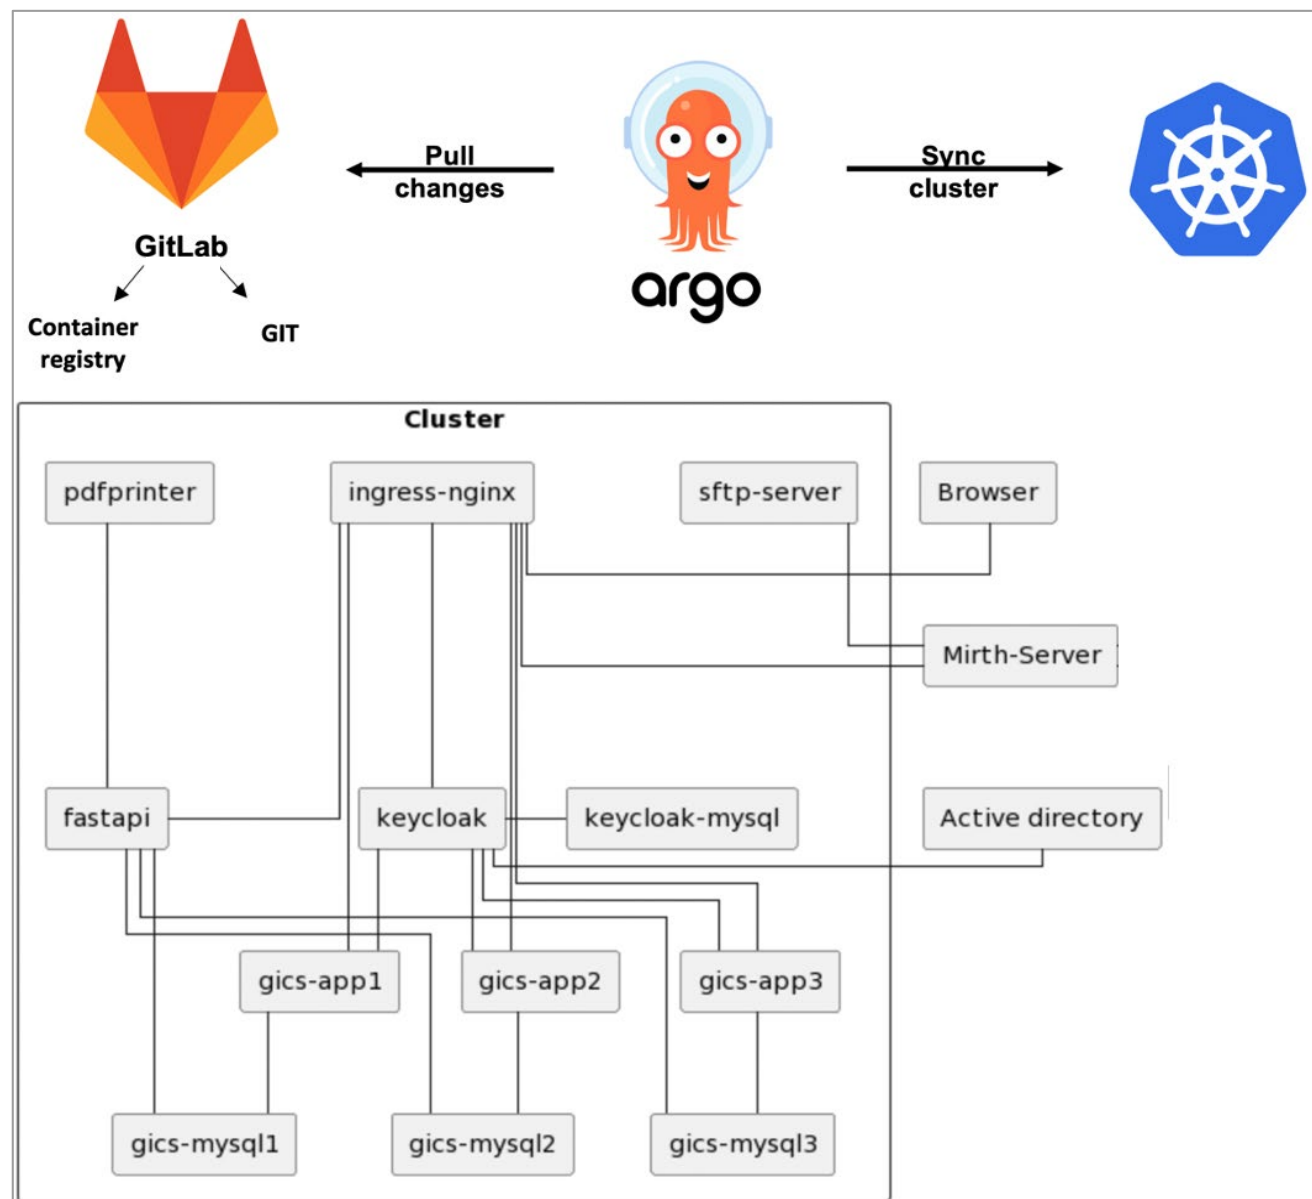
GitLab

Container registry

GIT

Pull changes

argo

Sync cluster

Cluster

pdfprinter

ingress-nginx

sftp-server

Browser

Mirth-Server

fastapi

keycloak

keycloak-mysql

Active directory

gics-app1

gics-app2

gics-app3

gics-mysql1

gics-mysql2

gics-mysql3